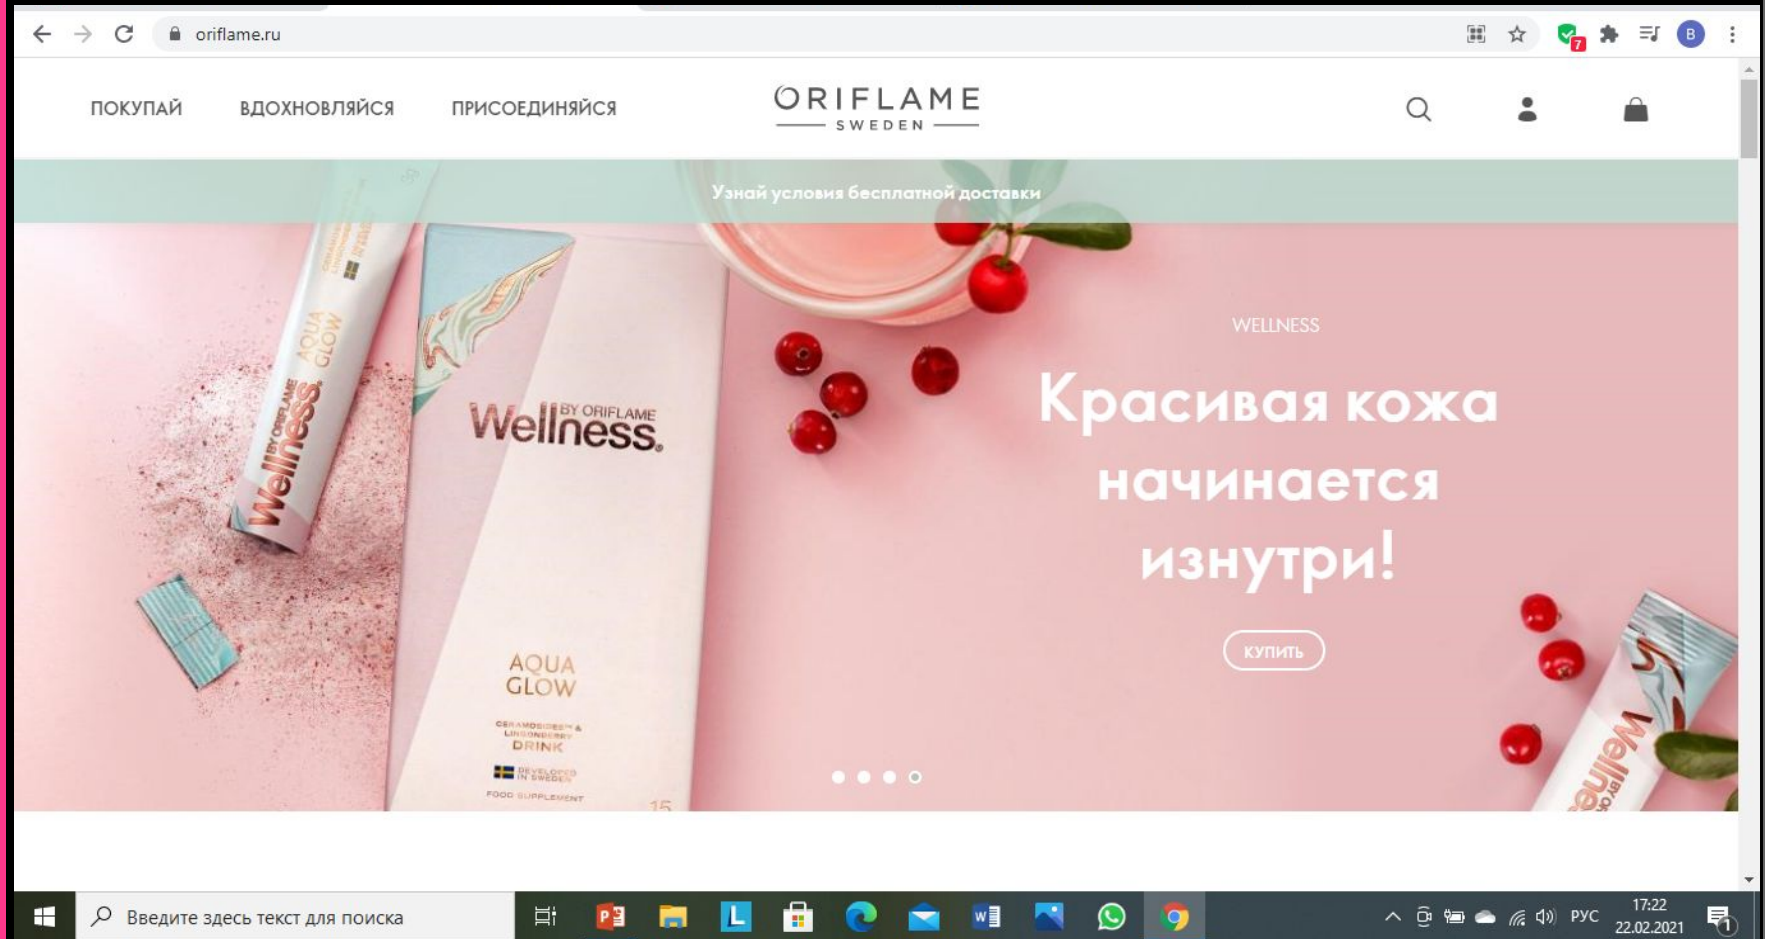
oriflame.ru

ПОКУПАЙ ВДОХНОВЛЯЙСЯ ПРИСОЕДИНЯЙСЯ

ORIFLAME
SWEDEN

Узнай условия бесплатной доставки

Wellness BY ORIFLAME

AQUA GLOW

DRINK

DEVELOPED IN SWEDEN

FOOD SUPPLEMENT

Wellness BY ORIFLAME AQUA GLOW

WELLNESS

Красивая кожа начинается изнутри!

КУПИТЬ

Введите здесь текст для поиска

РУС 17:22 22.02.2021